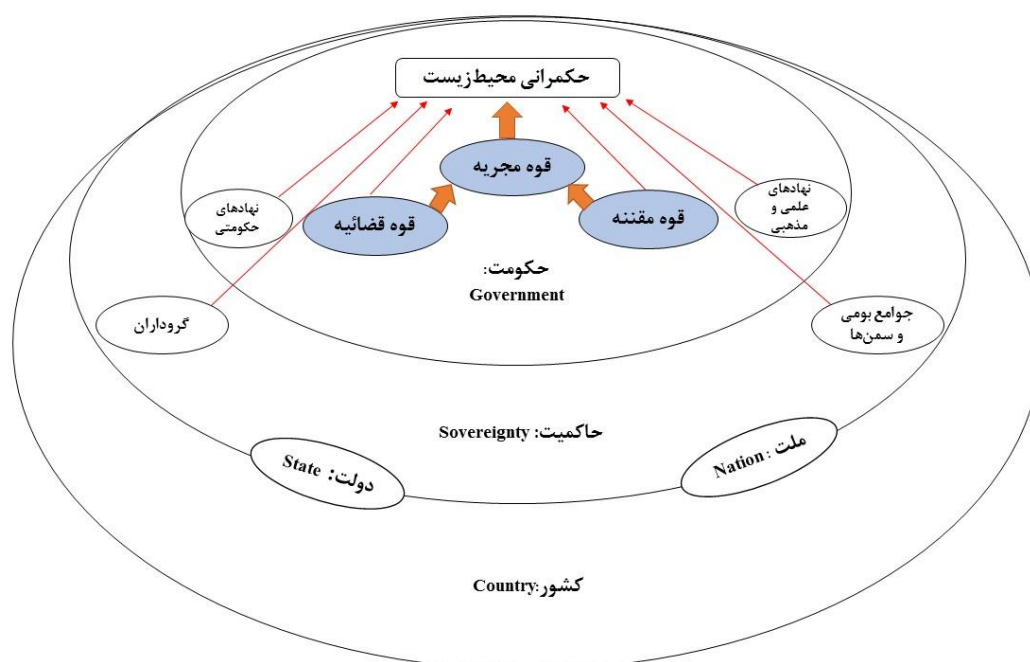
حکمرانی محیط‌زیست

قوه مجریه

نهادهای حکومتی

قوه قضائیه

قوه مقننه

نهادهای علمی و مذهبی

حکومت: Government

گروداران

جوامع بومی و سمن‌ها

حاکمیت: Sovereignty

دولت: State

ملت: Nation

کشور: Country